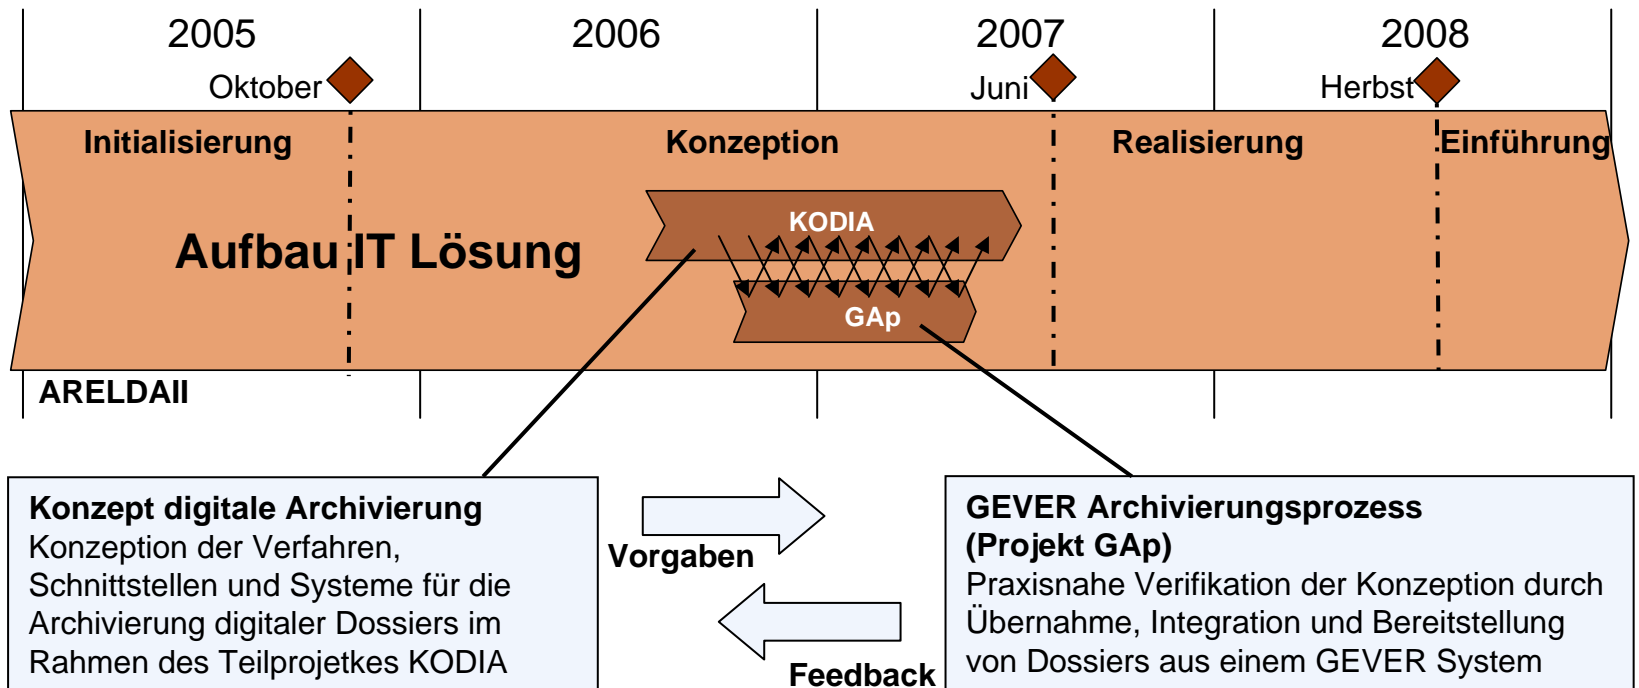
2005
2006
2007
2008
Oktober
Juni
Herbst
Initialisierung
Konzeption
Realisierung
Einführung
Aufbau IT Lösung
KODIA
GAp
ARELDAII

**Konzept digitale Archivierung**
Konzeption der Verfahren, Schnittstellen und Systeme für die Archivierung digitaler Dossiers im Rahmen des Teilprojetkes KODIA

Vorgaben

Feedback

**GEVER Archivierungsprozess (Projekt GAp)**
Praxisnahe Verifikation der Konzeption durch Übernahme, Integration und Bereitstellung von Dossiers aus einem GEVER System